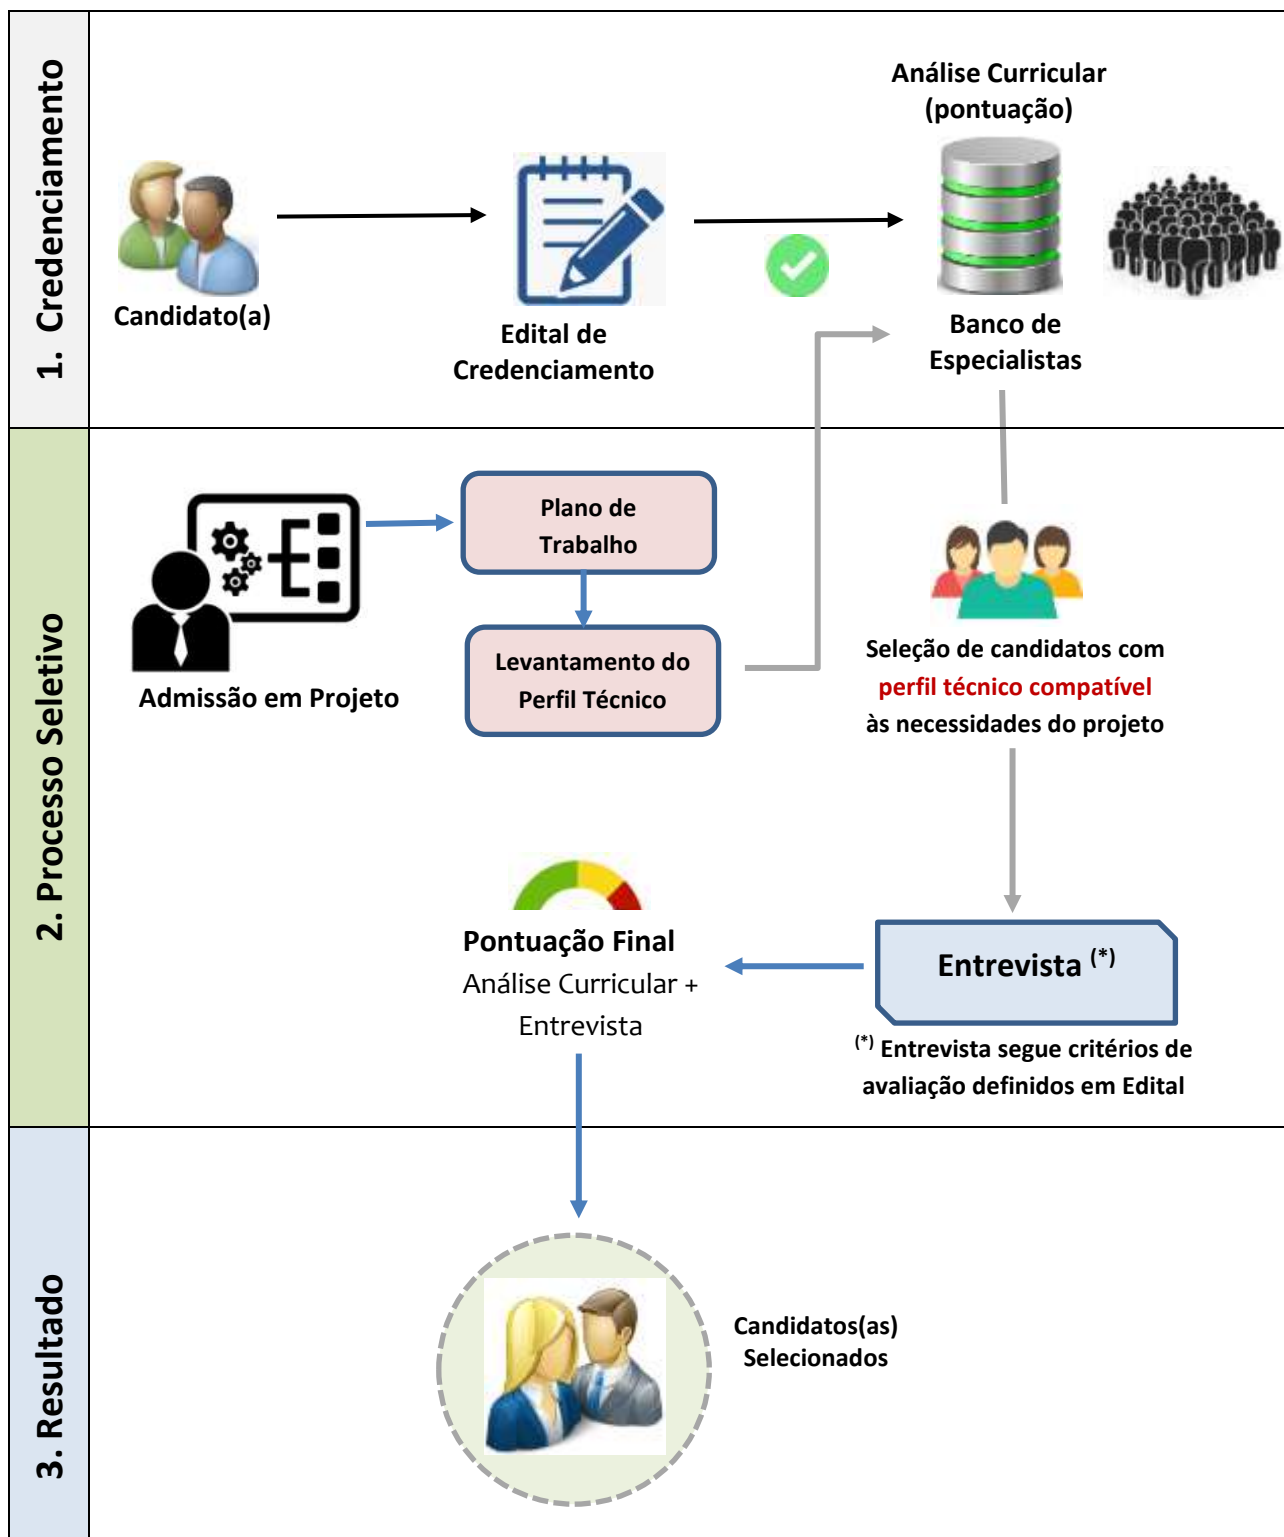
1. Credenciamento

Candidato(a)

Edital de Credenciamento

Análise Curricular (pontuação)

Banco de Especialistas

2. Processo Seletivo

Admissão em Projeto

Plano de Trabalho

Levantamento do Perfil Técnico

Seleção de candidatos com perfil técnico compatível às necessidades do projeto

Pontuação Final
Análise Curricular + Entrevista

Entrevista $^{(*)}$

$^{(*)}$ Entrevista segue critérios de avaliação definidos em Edital

3. Resultado

Candidatos(as) Selecionados